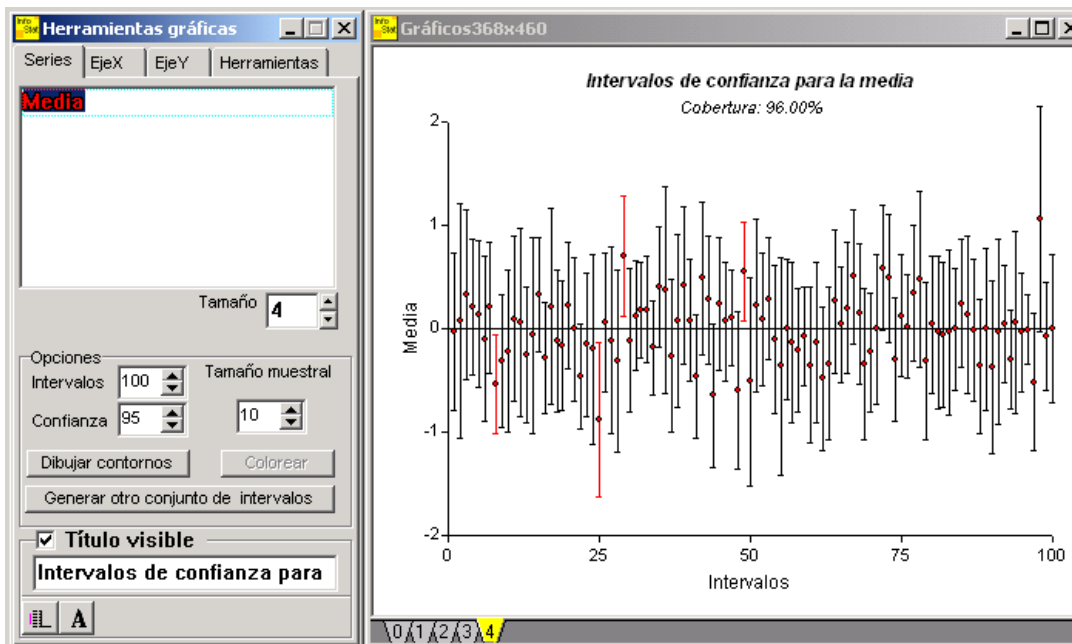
Herramientas gráficas

Series | EjeX | EjeY | Herramientas

Media

Tamaño 4

Opciones
Intervalos 100
Confianza 95
Tamaño muestral 10

Dibujar contornos
Colorear
Generar otro conjunto de intervalos

Título visible
Intervalos de confianza para

A

Gráficos368x460

Intervalos de confianza para la media
Cobertura: 96.00%

2
1
0
-1
-2
Media

0
25
50
75
100
Intervalos

0 1 2 3 4